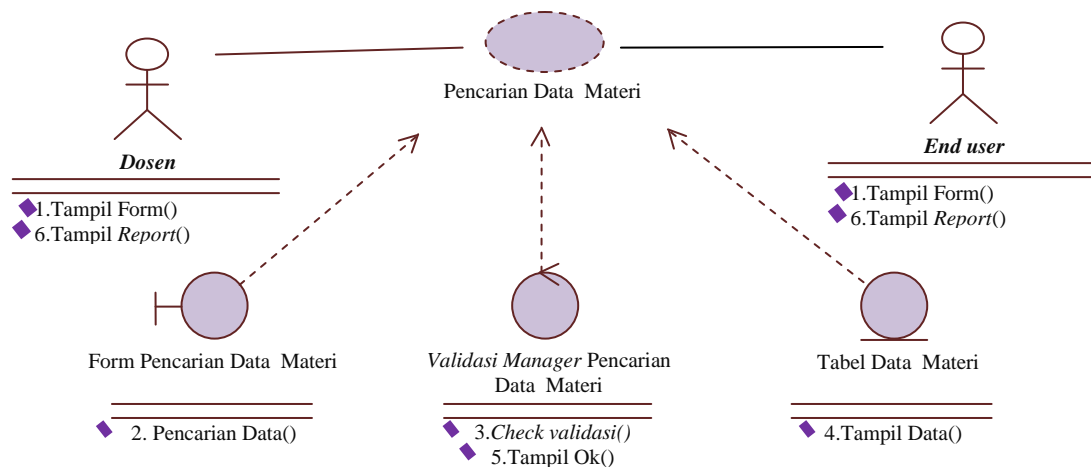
Pencarian Data Materi

Dosen

1.Tampil Form()
6.Tampil Report()

End user

1.Tampil Form()
6.Tampil Report()

Form Pencarian Data Materi

2. Pencarian Data()

Validasi Manager Pencarian Data Materi

3.Check validasi()
5.Tampil Ok()

Tabel Data Materi

4.Tampil Data()